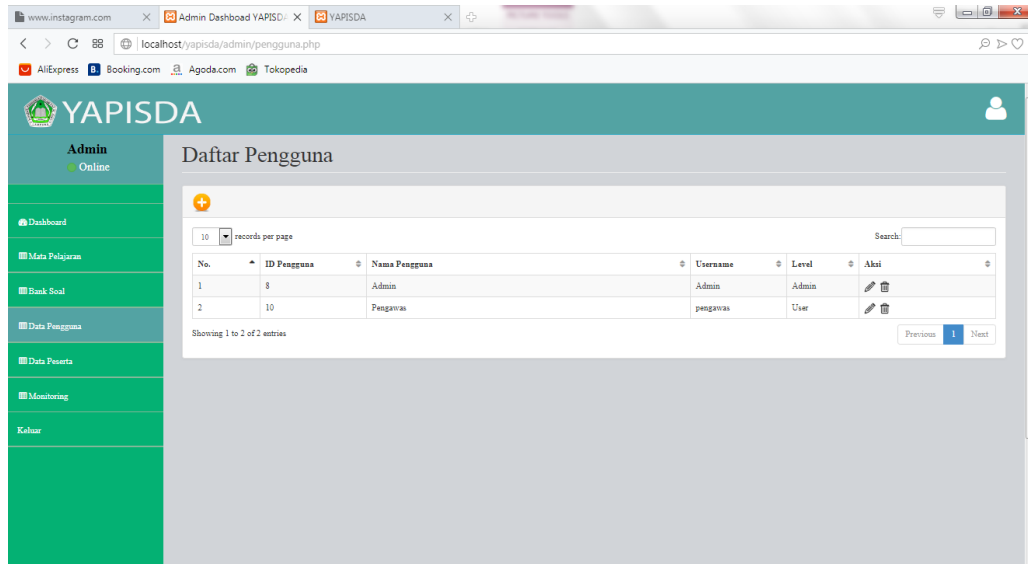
www.instagram.com ×
Admin Dashboad YAPISDA ×
YAPISDA ×

localhost/yapisda/admin/pengguna.php

AliExpress Booking.com Agoda.com Tokopedia

YAPISDA

Admin
Online

Dashboard
Mata Pelajaran
Bank Soal
Data Pengguna
Data Peserta
Monitoring
Keluar

Daftar Pengguna

10 records per page

Search:

| No. | ID Pengguna | Nama Pengguna | Username | Level | Aksi |
|---|---|---|---|---|---|
| 1 | 8 | Admin | Admin | Admin | |
| 2 | 10 | Pengawas | pengawas | User | |

Showing 1 to 2 of 2 entries

Previous 1 Next